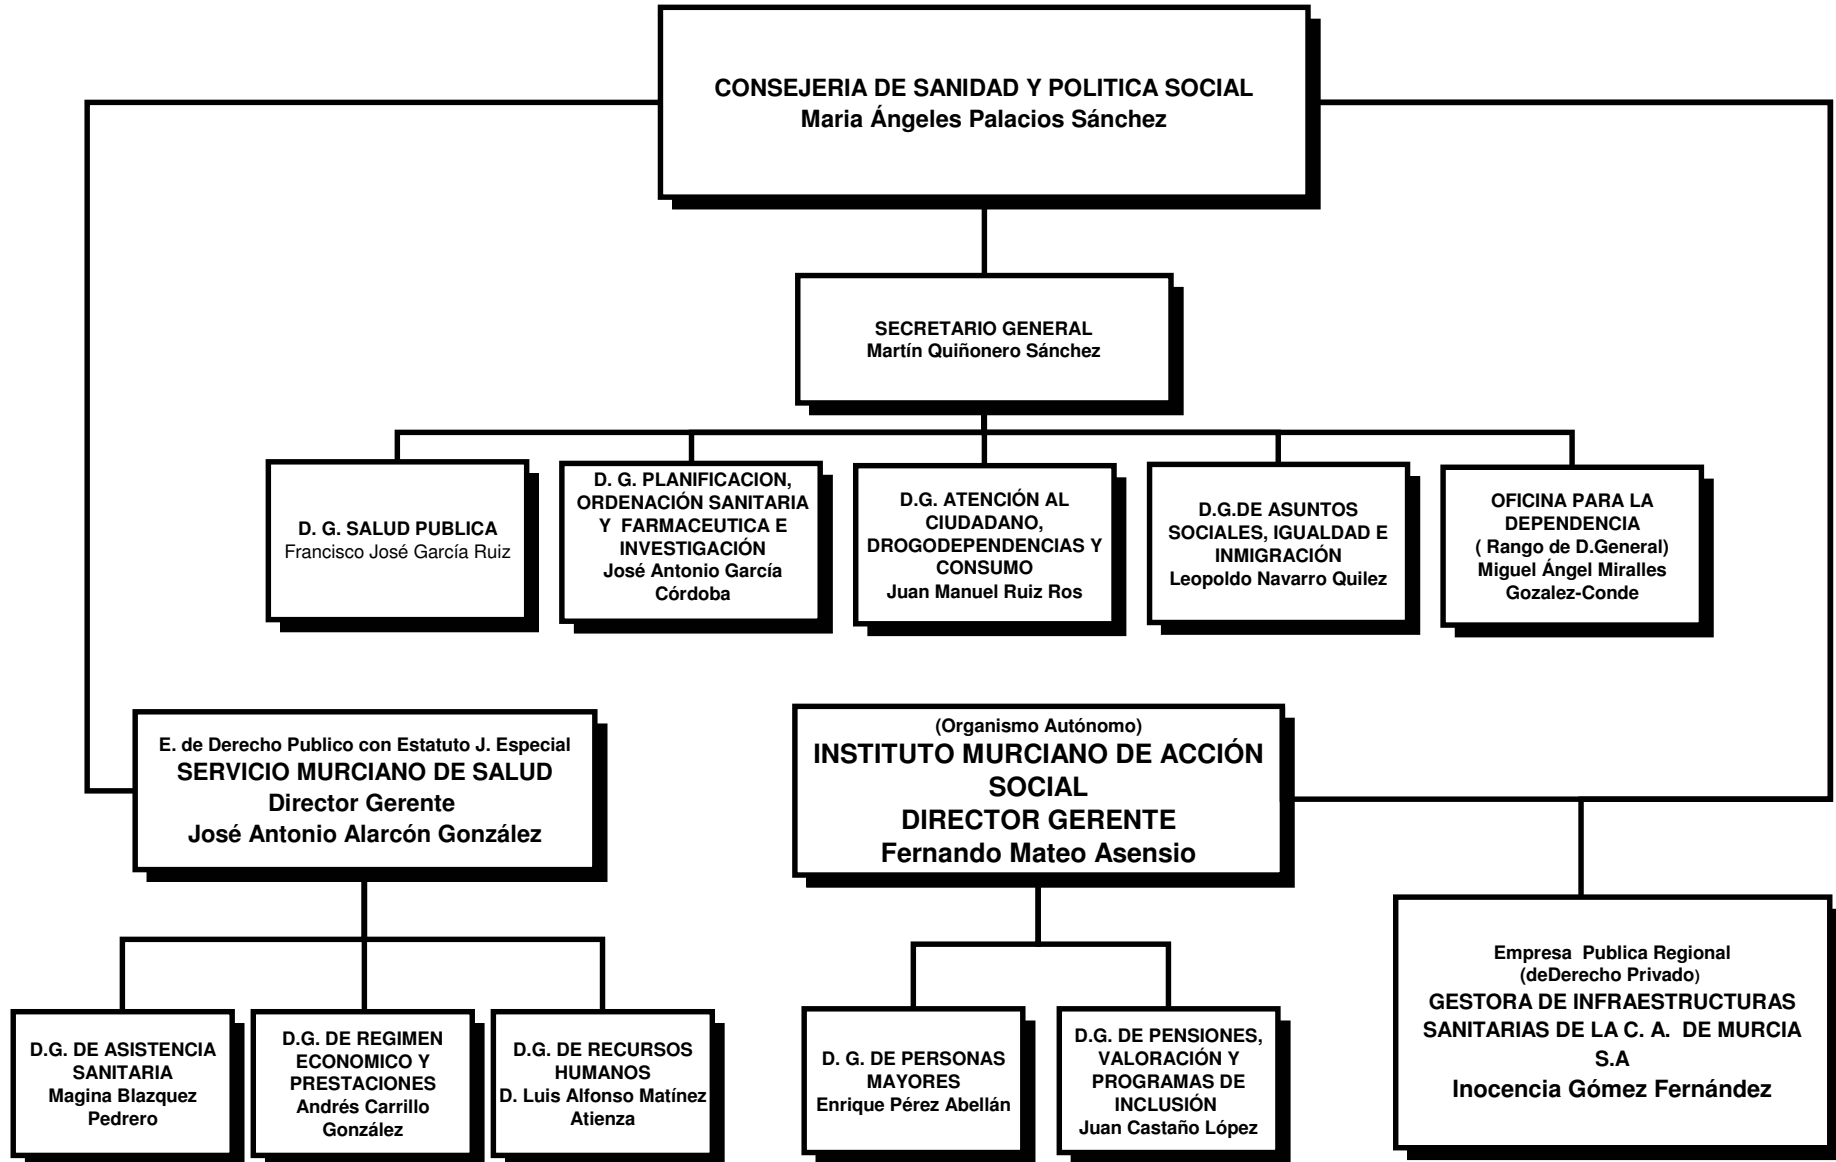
CONSEJERIA DE SANIDAD Y POLITICA SOCIAL
Maria Ángeles Palacios Sánchez

SECRETARIO GENERAL
Martín Quiñonero Sánchez

D. G. SALUD PUBLICA
Francisco José García Ruiz

D. G. PLANIFICACION, ORDENACIÓN SANITARIA Y FARMACEUTICA E INVESTIGACIÓN
José Antonio García Córdoba

D.G. ATENCIÓN AL CIUDADANO, DROGODEPENDENCIAS Y CONSUMO
Juan Manuel Ruiz Ros

D.G.DE ASUNTOS SOCIALES, IGUALDAD E INMIGRACIÓN
Leopoldo Navarro Quilez

OFICINA PARA LA DEPENDENCIA
( Rango de D.General)
Miguel Ángel Miralles Gozalez-Conde

E. de Derecho Publico con Estatuto J. Especial
SERVICIO MURCIANO DE SALUD
Director Gerente
José Antonio Alarcón González

(Organismo Autónomo)
INSTITUTO MURCIANO DE ACCIÓN SOCIAL
DIRECTOR GERENTE
Fernando Mateo Asensio

Empresa Publica Regional
(deDerecho Privado)
GESTORA DE INFRAESTRUCTURAS SANITARIAS DE LA C. A. DE MURCIA S.A
Inocencia Gómez Fernández

D.G. DE ASISTENCIA SANITARIA
Magina Blazquez Pedrero

D.G. DE REGIMEN ECONOMICO Y PRESTACIONES
Andrés Carrillo González

D.G. DE RECURSOS HUMANOS
D. Luis Alfonso Matínez Atienza

D. G. DE PERSONAS MAYORES
Enrique Pérez Abellán

D.G. DE PENSIONES, VALORACIÓN Y PROGRAMAS DE INCLUSIÓN
Juan Castaño López